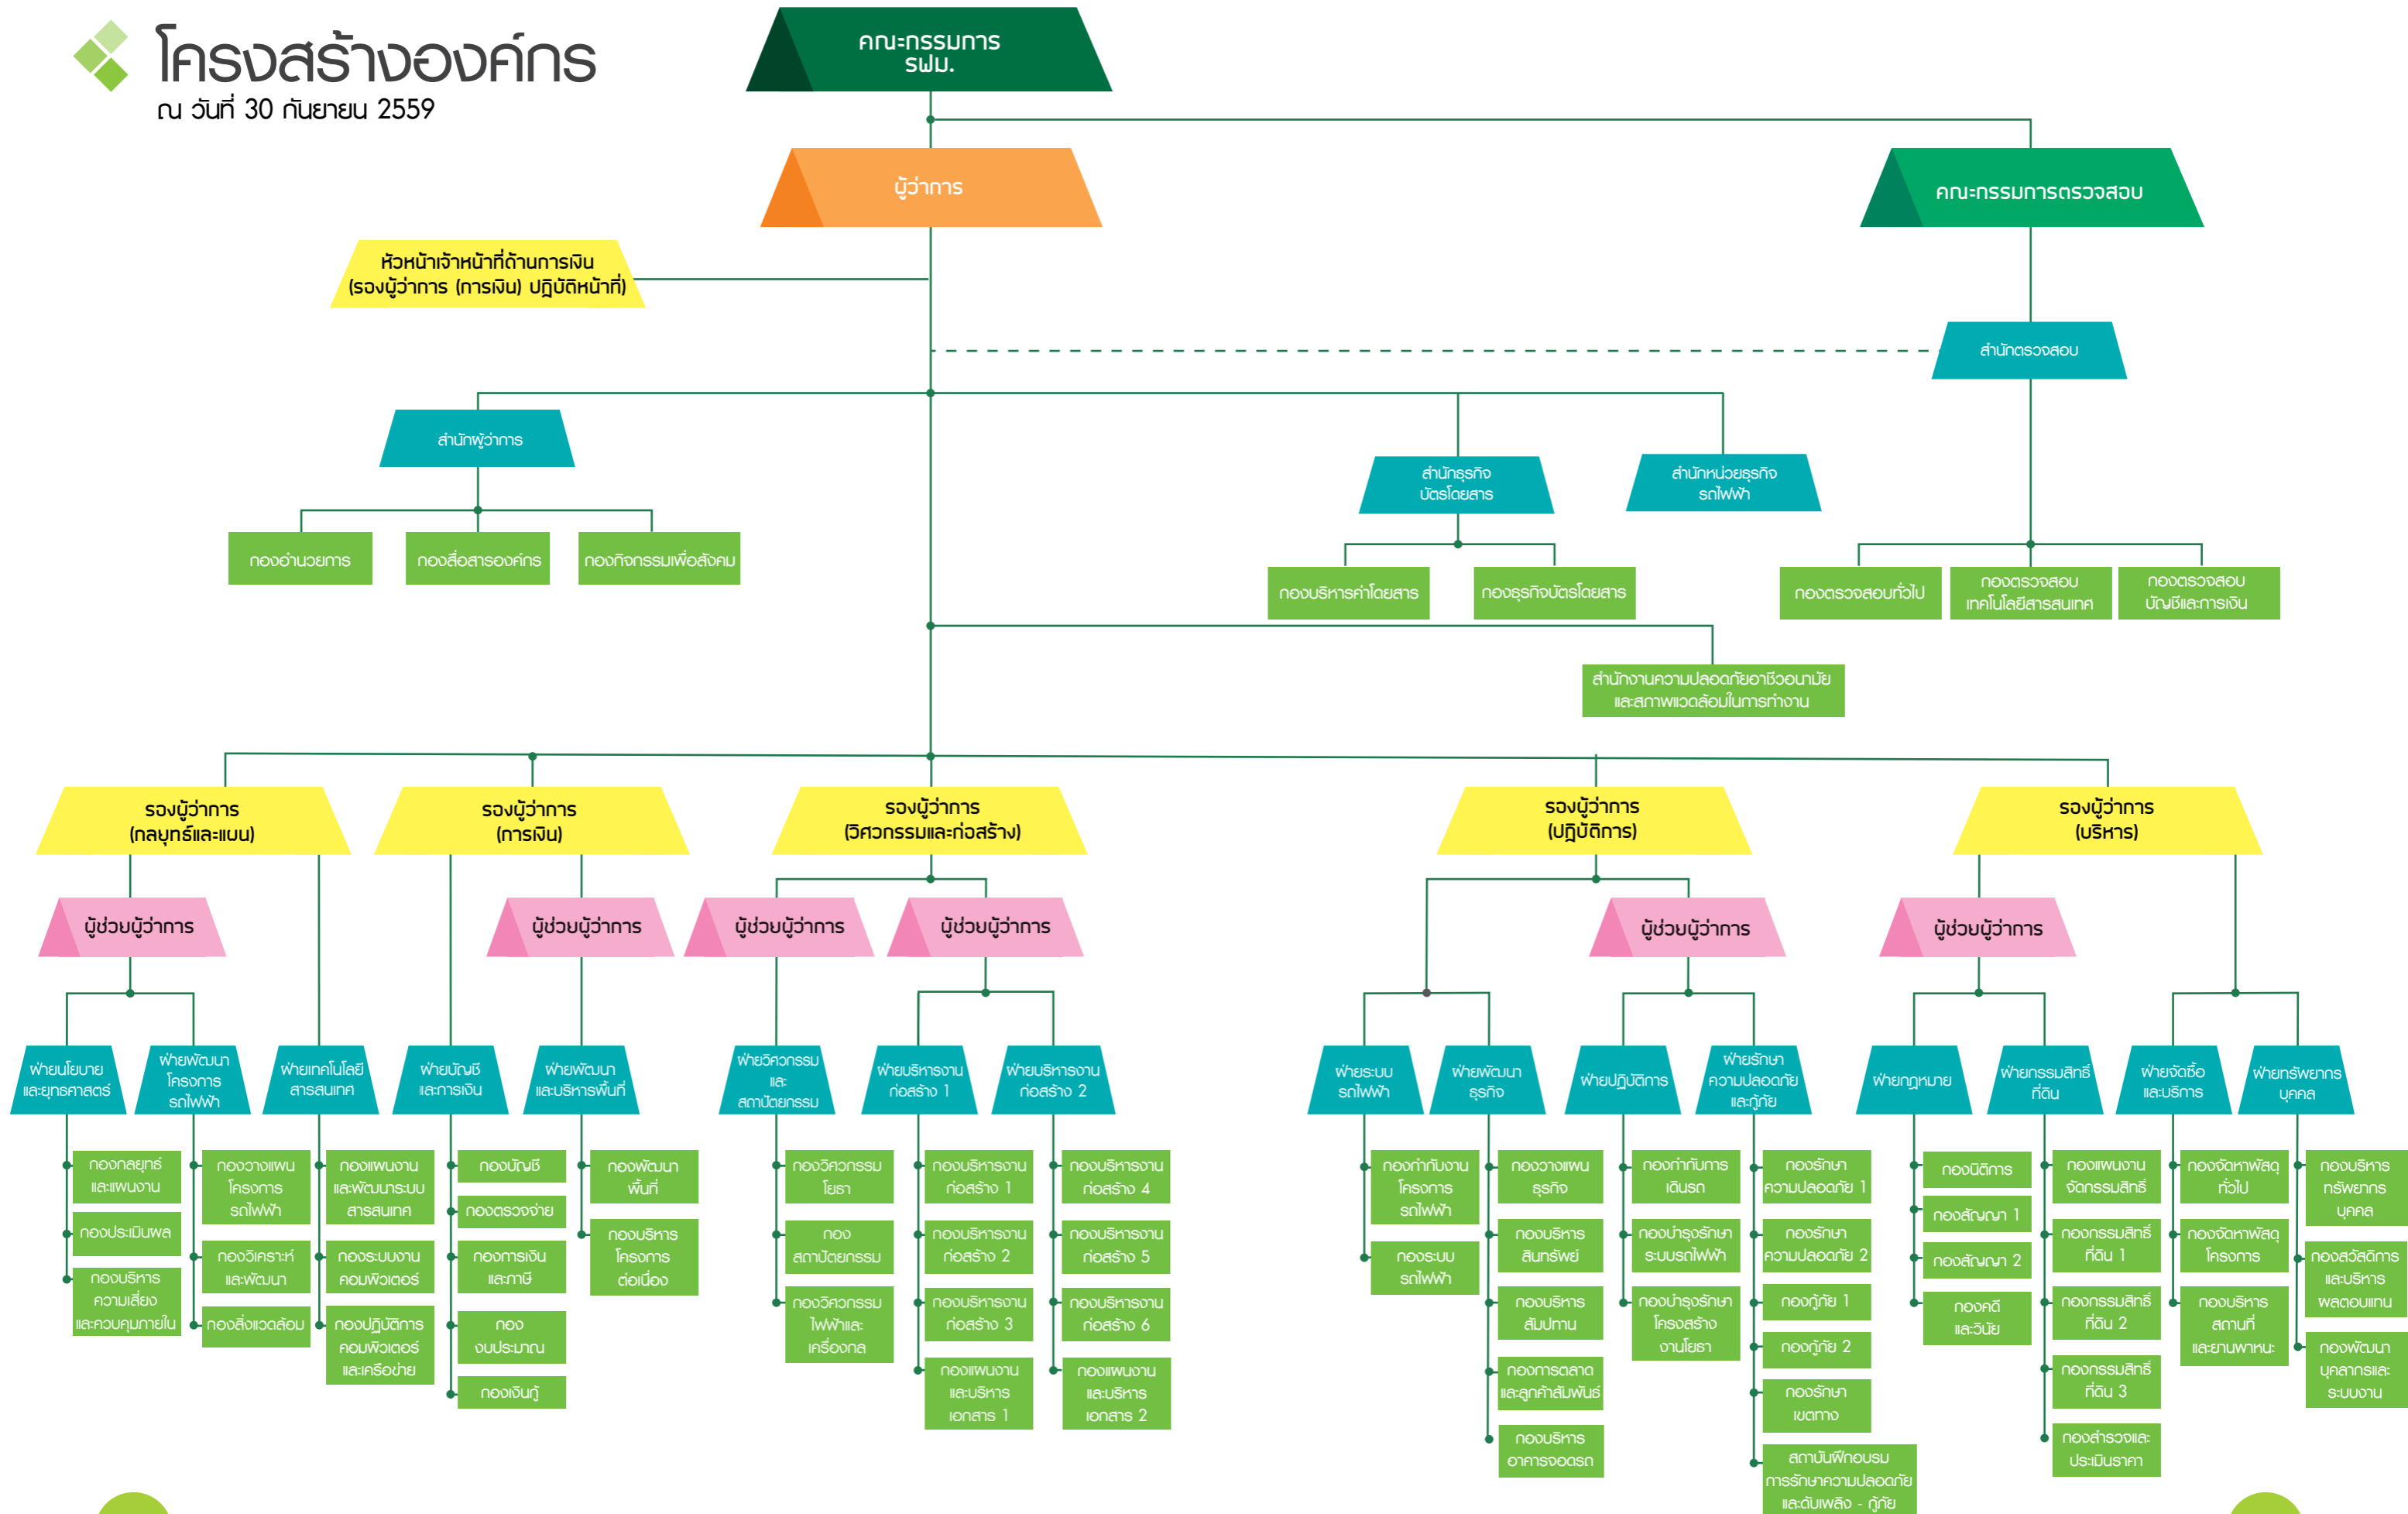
โครงสร้างองค์กร
ณ วันที่ 30 กันยายน 2559

คณะกรรมการ รฟม.

ผู้ว่าการ

คณะกรรมการตรวจสอบ

หัวหน้าเจ้าหน้าที่ด้านการเงิน (รองผู้ว่าการ (การเงิน) ปฏิบัติหน้าที่)

สำนักตรวจสอบ

สำนักผู้ว่าการ

กองอำนวยการ

กองสื่อสารองค์กร

กองกิจกรรมเพื่อสังคม

สำนักธุรกิจบัตรโดยสาร

สำนักหน่วยธุรกิจรถไฟฟ้า

กองบริหารค่าโดยสาร

กองธุรกิจบัตรโดยสาร

กองตรวจสอบทั่วไป

กองตรวจสอบเทคโนโลยีสารสนเทศ

กองตรวจสอบบัญชีและการเงิน

สำนักงานความปลอดภัยอาชีวอนามัยและสภาพแวดล้อมในการทำงาน

รองผู้ว่าการ (กลยุทธ์และแผน)

รองผู้ว่าการ (การเงิน)

รองผู้ว่าการ (วิศวกรรมและก่อสร้าง)

รองผู้ว่าการ (ปฏิบัติการ)

รองผู้ว่าการ (บริหาร)

ผู้ช่วยผู้ว่าการ

ผู้ช่วยผู้ว่าการ

ผู้ช่วยผู้ว่าการ

ผู้ช่วยผู้ว่าการ

ผู้ช่วยผู้ว่าการ

ผู้ช่วยผู้ว่าการ

ฝ่ายนโยบายและยุทธศาสตร์

ฝ่ายพัฒนาโครงการรถไฟฟ้า

ฝ่ายเทคโนโลยีสารสนเทศ

ฝ่ายบัญชีและการเงิน

ฝ่ายพัฒนาและบริหารพื้นที่

ฝ่ายวิศวกรรมและสถาปัตยกรรม

ฝ่ายบริหารงานก่อสร้าง 1

ฝ่ายบริหารงานก่อสร้าง 2

ฝ่ายระบบรถไฟฟ้า

ฝ่ายพัฒนาธุรกิจ

ฝ่ายปฏิบัติการ

ฝ่ายรักษาความปลอดภัยและกู้ภัย

ฝ่ายกฎหมาย

ฝ่ายกรรมสิทธิ์ที่ดิน

ฝ่ายจัดซื้อและบริการ

ฝ่ายทรัพยากรบุคคล

กองกลยุทธ์และแผนงาน

กองประเมินผล

กองบริหารความเสี่ยงและควบคุมภายใน

กองวางแผนโครงการรถไฟฟ้า

กองวิเคราะห์และพัฒนา

กองสิ่งแวดล้อม

กองแผนงานและพัฒนาระบบสารสนเทศ

กองระบบงานคอมพิวเตอร์

กองปฏิบัติการคอมพิวเตอร์และเครือข่าย

กองบัญชี

กองตรวจจ่าย

กองการเงินและภาษี

กองงบประมาณ

กองเงินกู้

กองพัฒนาพื้นที่

กองบริหารโครงการต่อเนื่อง

กองวิศวกรรมโยธา

กองสถาปัตยกรรม

กองวิศวกรรมไฟฟ้าและเครื่องกล

กองบริหารงานก่อสร้าง 1

กองบริหารงานก่อสร้าง 2

กองบริหารงานก่อสร้าง 3

กองแผนงานและบริหารเอกสาร 1

กองบริหารงานก่อสร้าง 4

กองบริหารงานก่อสร้าง 5

กองบริหารงานก่อสร้าง 6

กองแผนงานและบริหารเอกสาร 2

กองกำกับงานโครงการรถไฟฟ้า

กองระบบรถไฟฟ้า

กองวางแผนธุรกิจ

กองบริหารสินทรัพย์

กองบริหารสัมปทาน

กองการตลาดและลูกค้าสัมพันธ์

กองบริหารอาคารจอดรถ

กองกำกับการเดินรถ

กองบำรุงรักษาระบบรถไฟฟ้า

กองบำรุงรักษาโครงสร้างงานโยธา

กองรักษาความปลอดภัย 1

กองรักษาความปลอดภัย 2

กองกู้ภัย 1

กองกู้ภัย 2

กองรักษาเขตทาง

สถาบันฝึกอบรมการรักษาความปลอดภัยและดับเพลิง - กู้ภัย

กองนิติการ

กองสัญญา 1

กองสัญญา 2

กองคดีและวินัย

กองแผนงานจัดกรรมสิทธิ์

กองกรรมสิทธิ์ที่ดิน 1

กองกรรมสิทธิ์ที่ดิน 2

กองกรรมสิทธิ์ที่ดิน 3

กองสำรวจและประเมินราคา

กองจัดหาพัสดุทั่วไป

กองจัดหาพัสดุโครงการ

กองบริหารสถานที่และยานพาหนะ

กองบริหารทรัพยากรบุคคล

กองสวัสดิการและบริหารพนักงาน

กองพัฒนาบุคลากรและระบบงาน